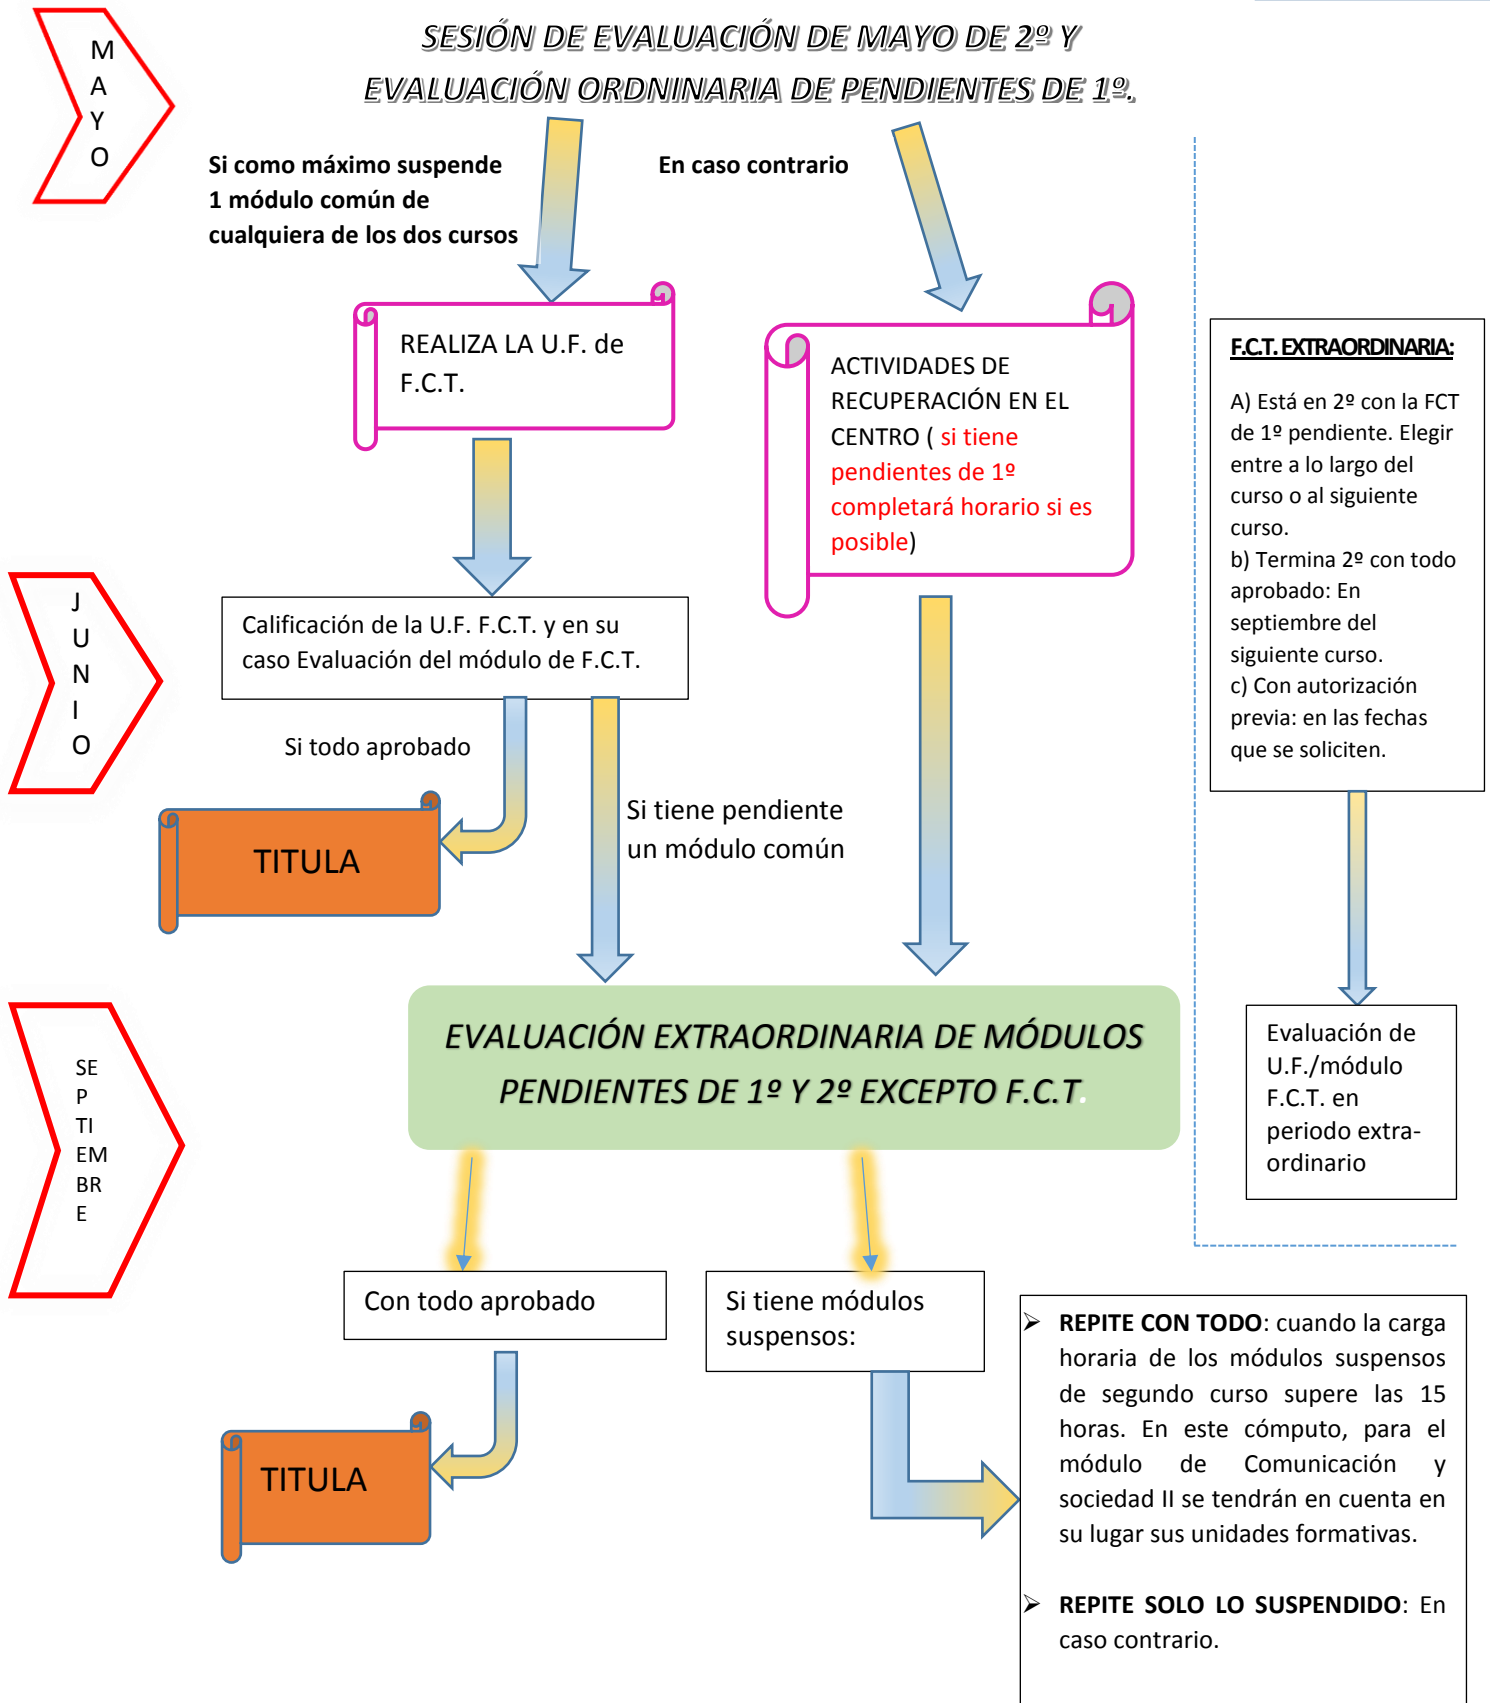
M
A
Y
O

SESIÓN DE EVALUACIÓN DE MAYO DE 2º Y
EVALUACIÓN ORDNINARIA DE PENDIENTES DE 1º.

Si como máximo suspende 1 módulo común de cualquiera de los dos cursos

En caso contrario

REALIZA LA U.F. de F.C.T.

ACTIVIDADES DE RECUPERACIÓN EN EL CENTRO ( si tiene pendientes de 1º completará horario si es posible)

F.C.T. EXTRAORDINARIA:

A) Está en 2º con la FCT de 1º pendiente. Elegir entre a lo largo del curso o al siguiente curso.
b) Termina 2º con todo aprobado: En septiembre del siguiente curso.
c) Con autorización previa: en las fechas que se soliciten.

J
U
N
I
O

Calificación de la U.F. F.C.T. y en su caso Evaluación del módulo de F.C.T.

Si todo aprobado

TITULA

Si tiene pendiente un módulo común

SE
P
TI
EM
BR
E

EVALUACIÓN EXTRAORDINARIA DE MÓDULOS PENDIENTES DE 1º Y 2º EXCEPTO F.C.T.

Evaluación de U.F./módulo F.C.T. en periodo extra-ordinario

Con todo aprobado

Si tiene módulos suspensos:

TITULA

REPITE CON TODO: cuando la carga horaria de los módulos suspensos de segundo curso supere las 15 horas. En este cómputo, para el módulo de Comunicación y sociedad II se tendrán en cuenta en su lugar sus unidades formativas.

REPITE SOLO LO SUSPENDIDO: En caso contrario.